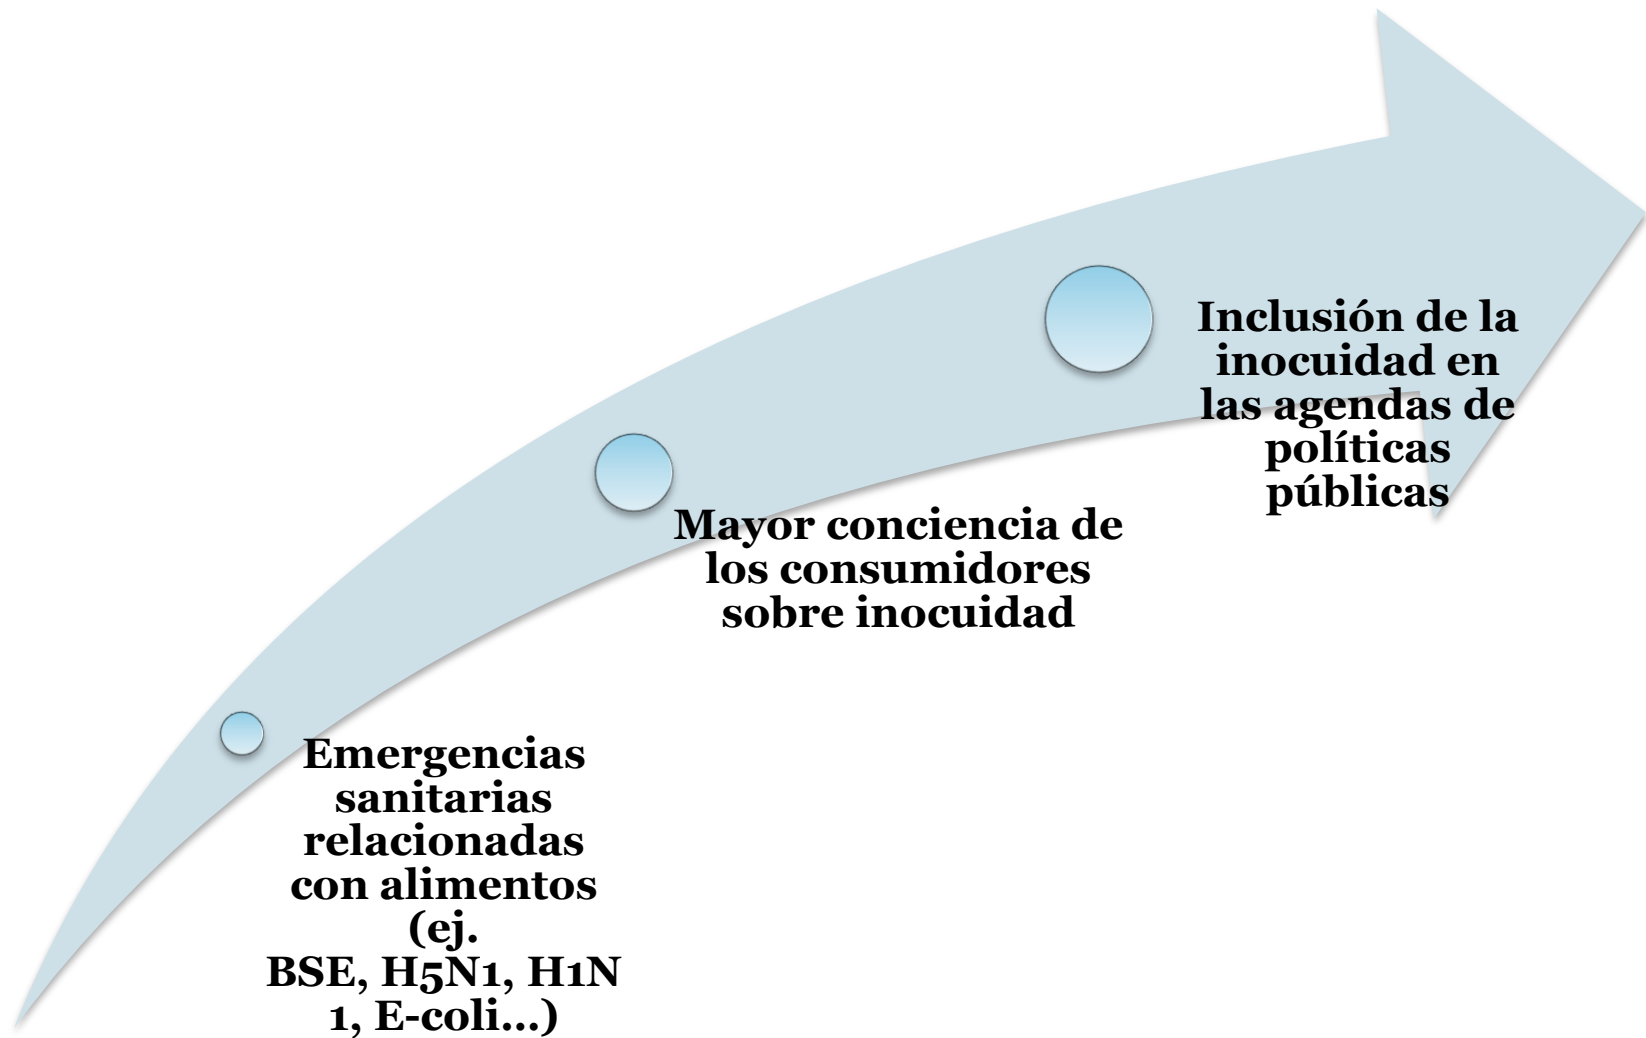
Emergencias sanitarias relacionadas con alimentos (ej. BSE, H5N1, H1N 1, E-coli...)

Mayor conciencia de los consumidores sobre inocuidad

Inclusión de la inocuidad en las agendas de políticas públicas